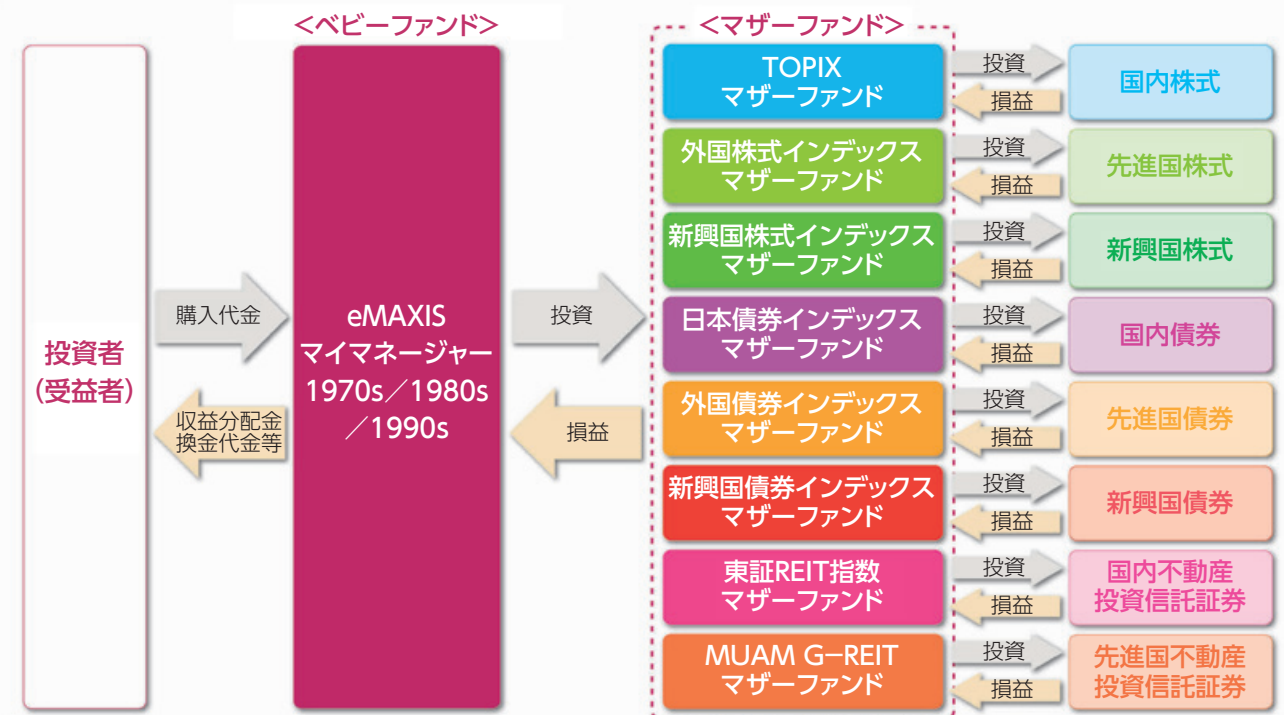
＜ベビーファンド＞

＜マザーファンド＞

投資者
(受益者)

購入代金

収益分配金
換金代金等

eMAXIS
マイマネージャー
1970s／1980s
／1990s

投資

損益

TOPIX
マザーファンド

投資
損益

国内株式

外国株式インデックス
マザーファンド

投資
損益

先進国株式

新興国株式インデックス
マザーファンド

投資
損益

新興国株式

日本債券インデックス
マザーファンド

投資
損益

国内債券

外国債券インデックス
マザーファンド

投資
損益

先進国債券

新興国債券インデックス
マザーファンド

投資
損益

新興国債券

東証REIT指数
マザーファンド

投資
損益

国内不動産
投資信託証券

MUAM G−REIT
マザーファンド

投資
損益

先進国不動産
投資信託証券